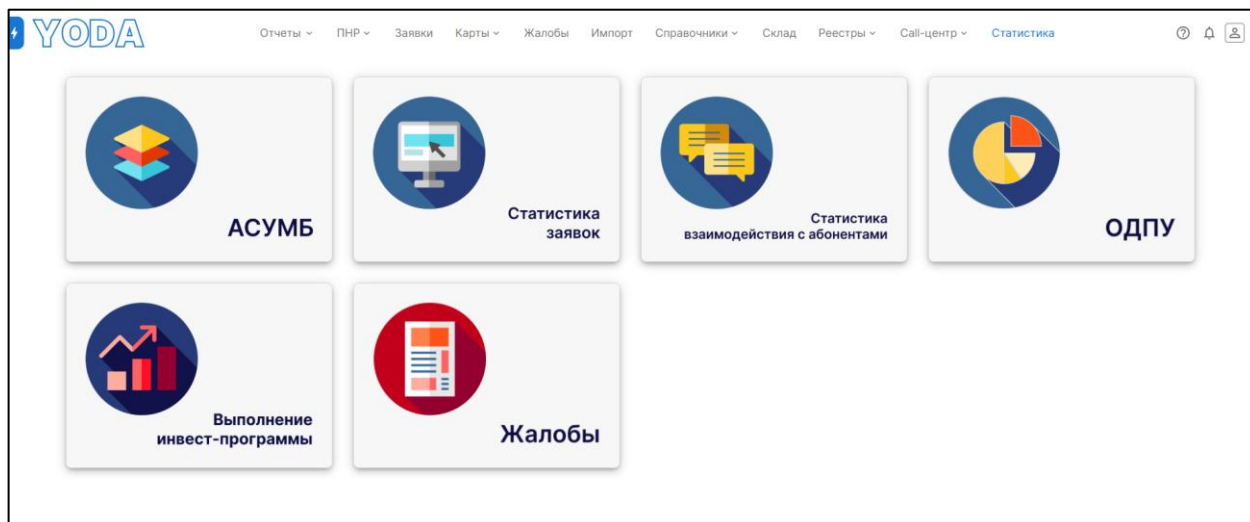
YODA

Отчеты ПНР Заявки Карты Жалобы Импорт Справочники Склад Реестры Call-центр Статистика

АСУМБ

Статистика заявок

Статистика взаимодействия с абонентами

ОДПУ

Выполнение инвест-программы

Жалобы